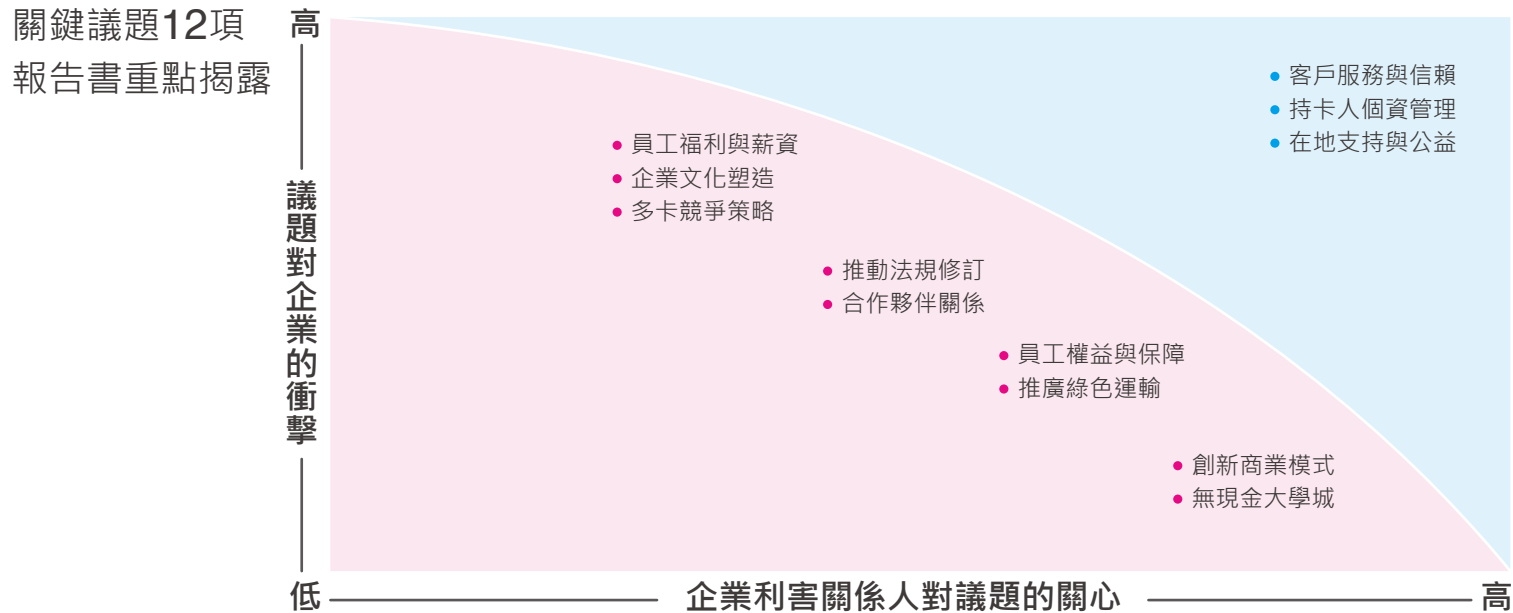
關鍵議題12項
報告書重點揭露

高

議題對企業的衝擊

低

客戶服務與信賴
持卡人個資管理
在地支持與公益

員工福利與薪資
企業文化塑造
多卡競爭策略

推動法規修訂
合作夥伴關係

員工權益與保障
推廣綠色運輸

創新商業模式
無現金大學城

企業利害關係人對議題的關心

高